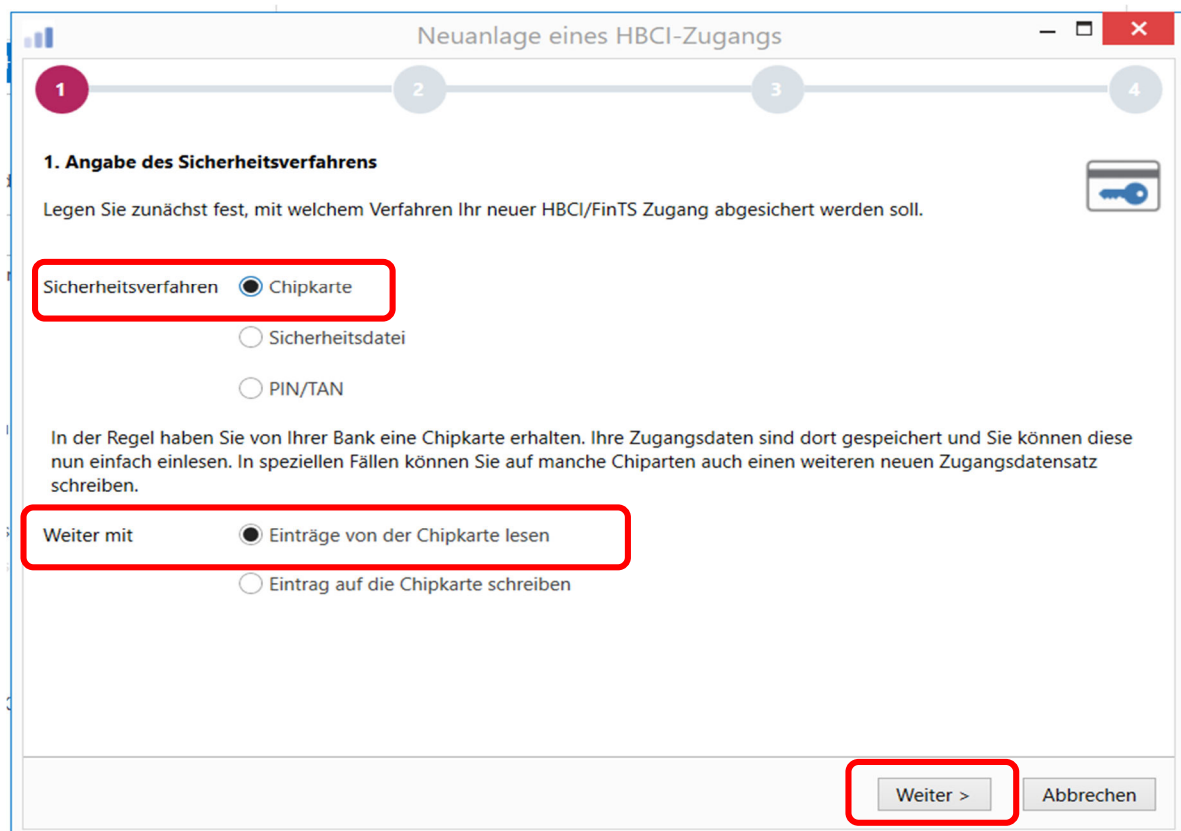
Neuanlage eines HBCI-Zugangs

1

2

3

4

1. Angabe des Sicherheitsverfahrens

Legen Sie zunächst fest, mit welchem Verfahren Ihr neuer HBCI/FinTS Zugang abgesichert werden soll.

Sicherheitsverfahren

Chipkarte

Sicherheitsdatei

PIN/TAN

In der Regel haben Sie von Ihrer Bank eine Chipkarte erhalten. Ihre Zugangsdaten sind dort gespeichert und Sie können diese nun einfach einlesen. In speziellen Fällen können Sie auf manche Chiparten auch einen weiteren neuen Zugangsdatensatz schreiben.

Weiter mit

Einträge von der Chipkarte lesen

Eintrag auf die Chipkarte schreiben

Weiter >

Abbrechen